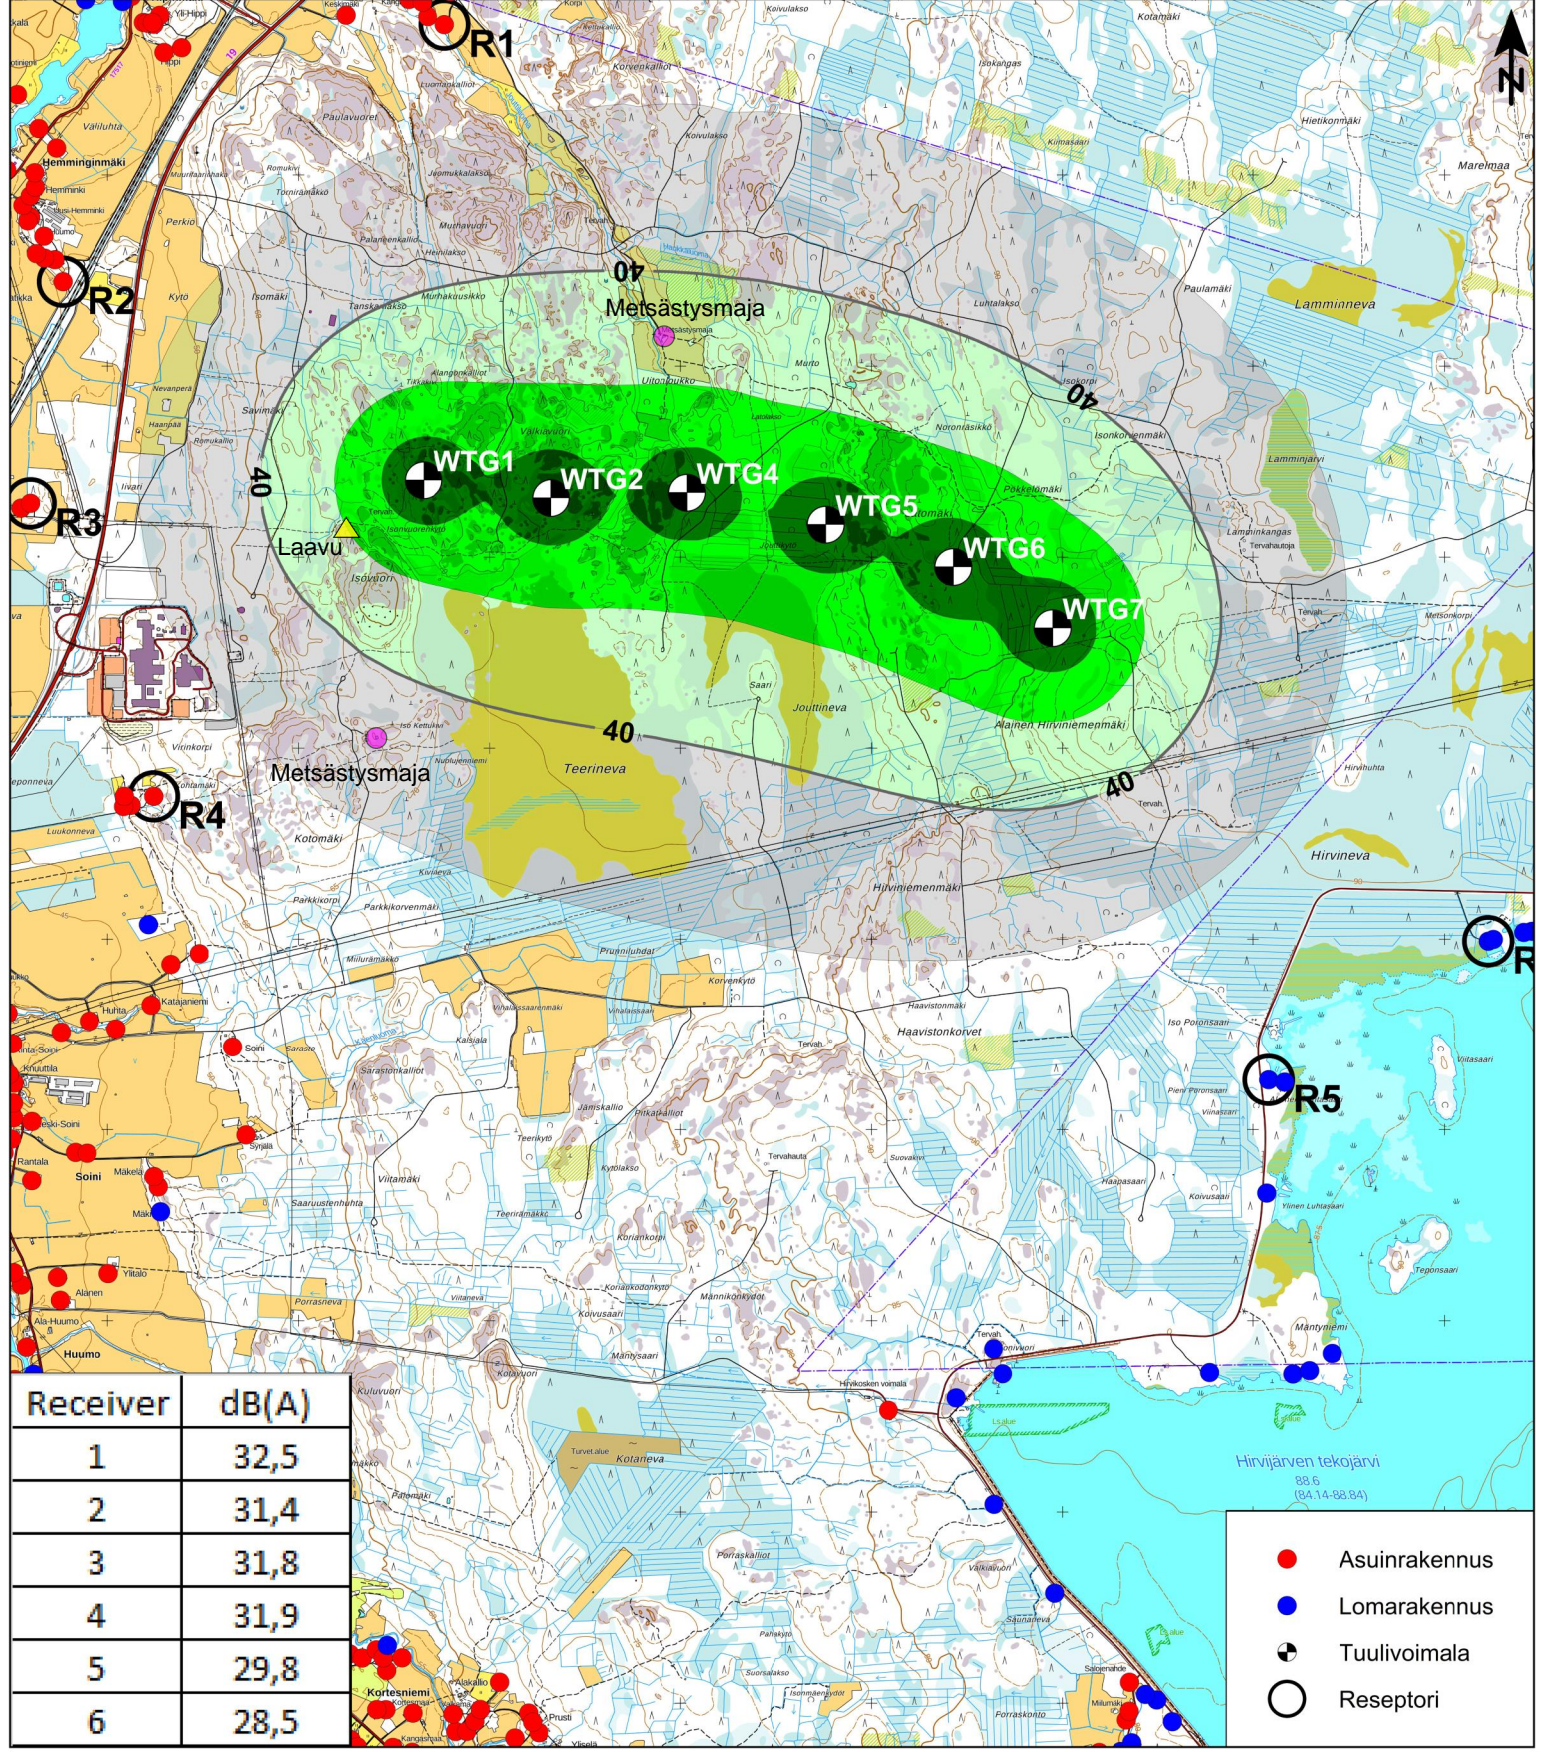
R1
N
R2
Metsästysmaja
40
40
40
WTG1
WTG2
WTG4
WTG5
WTG6
WTG7
R3
Laavu
40
40
Metsästysmaja
R4
R
R5
Teerineva
Hirvineva
Lamminneva
Jouttineva
Hirvijärven tekojärvi
Kotaneva
Soini
Huumo
Kortesniemi

| Receiver | dB(A) |
|---|---|
| 1 | 32,5 |
| 2 | 31,4 |
| 3 | 31,8 |
| 4 | 31,9 |
| 5 | 29,8 |
| 6 | 28,5 |

Asuinrakennus
Lomarakennus
Tuulivoimala
Reseptori